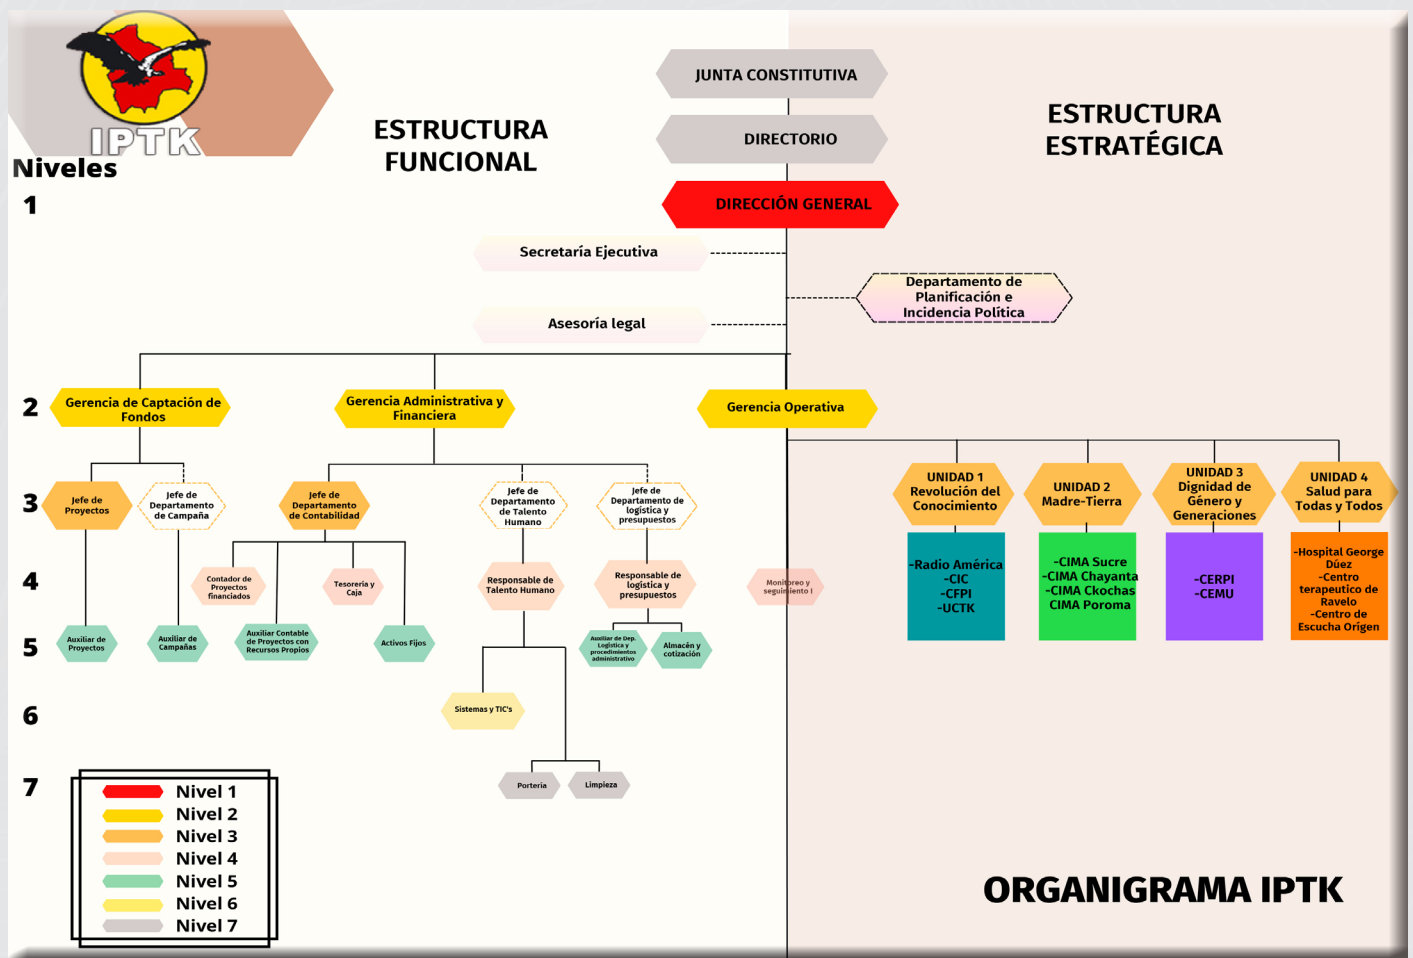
IPTK

Niveles

1

ESTRUCTURA FUNCIONAL

JUNTA CONSTITUTIVA

DIRECTORIO

DIRECCIÓN GENERAL

ESTRUCTURA ESTRATÉGICA

Secretaría Ejecutiva

Departamento de Planificación e Incidencia Política

Asesoría legal

2

Gerencia de Captación de Fondos

Gerencia Administrativa y Financiera

Gerencia Operativa

3

Jefe de Proyectos

Jefe de Departamento de Campaña

Jefe de Departamento de Contabilidad

Jefe de Departamento de Talento Humano

Jefe de Departamento de logística y presupuestos

UNIDAD 1 Revolución del Conocimiento

UNIDAD 2 Madre-Tierra

UNIDAD 3 Dignidad de Género y Generaciones

UNIDAD 4 Salud para Todas y Todos

4

Contador de Proyectos financiados

Tesorería y Caja

Responsable de Talento Humano

Responsable de logística y presupuestos

Monitoreo y seguimiento I

-Radio América
-CIC
-CFPI
-UCTK

-CIMA Sucre
-CIMA Chayanta
-CIMA Ckochas
CIMA Poroma

-CERPI
-CEMU

-Hospital George Düez
-Centro terapeutico de Ravelo
-Centro de Escucha Origen

5

Auxiliar de Proyectos

Auxiliar de Campañas

Auxiliar Contable de Proyectos con Recursos Propios

Activos Fijos

Auxiliar de Dep. Logística y procedimientos administrativo

Almacén y cotización

6

Sistemas y TIC's

7

Portería

Limpieza

Nivel 1
Nivel 2
Nivel 3
Nivel 4
Nivel 5
Nivel 6
Nivel 7

ORGANIGRAMA IPTK